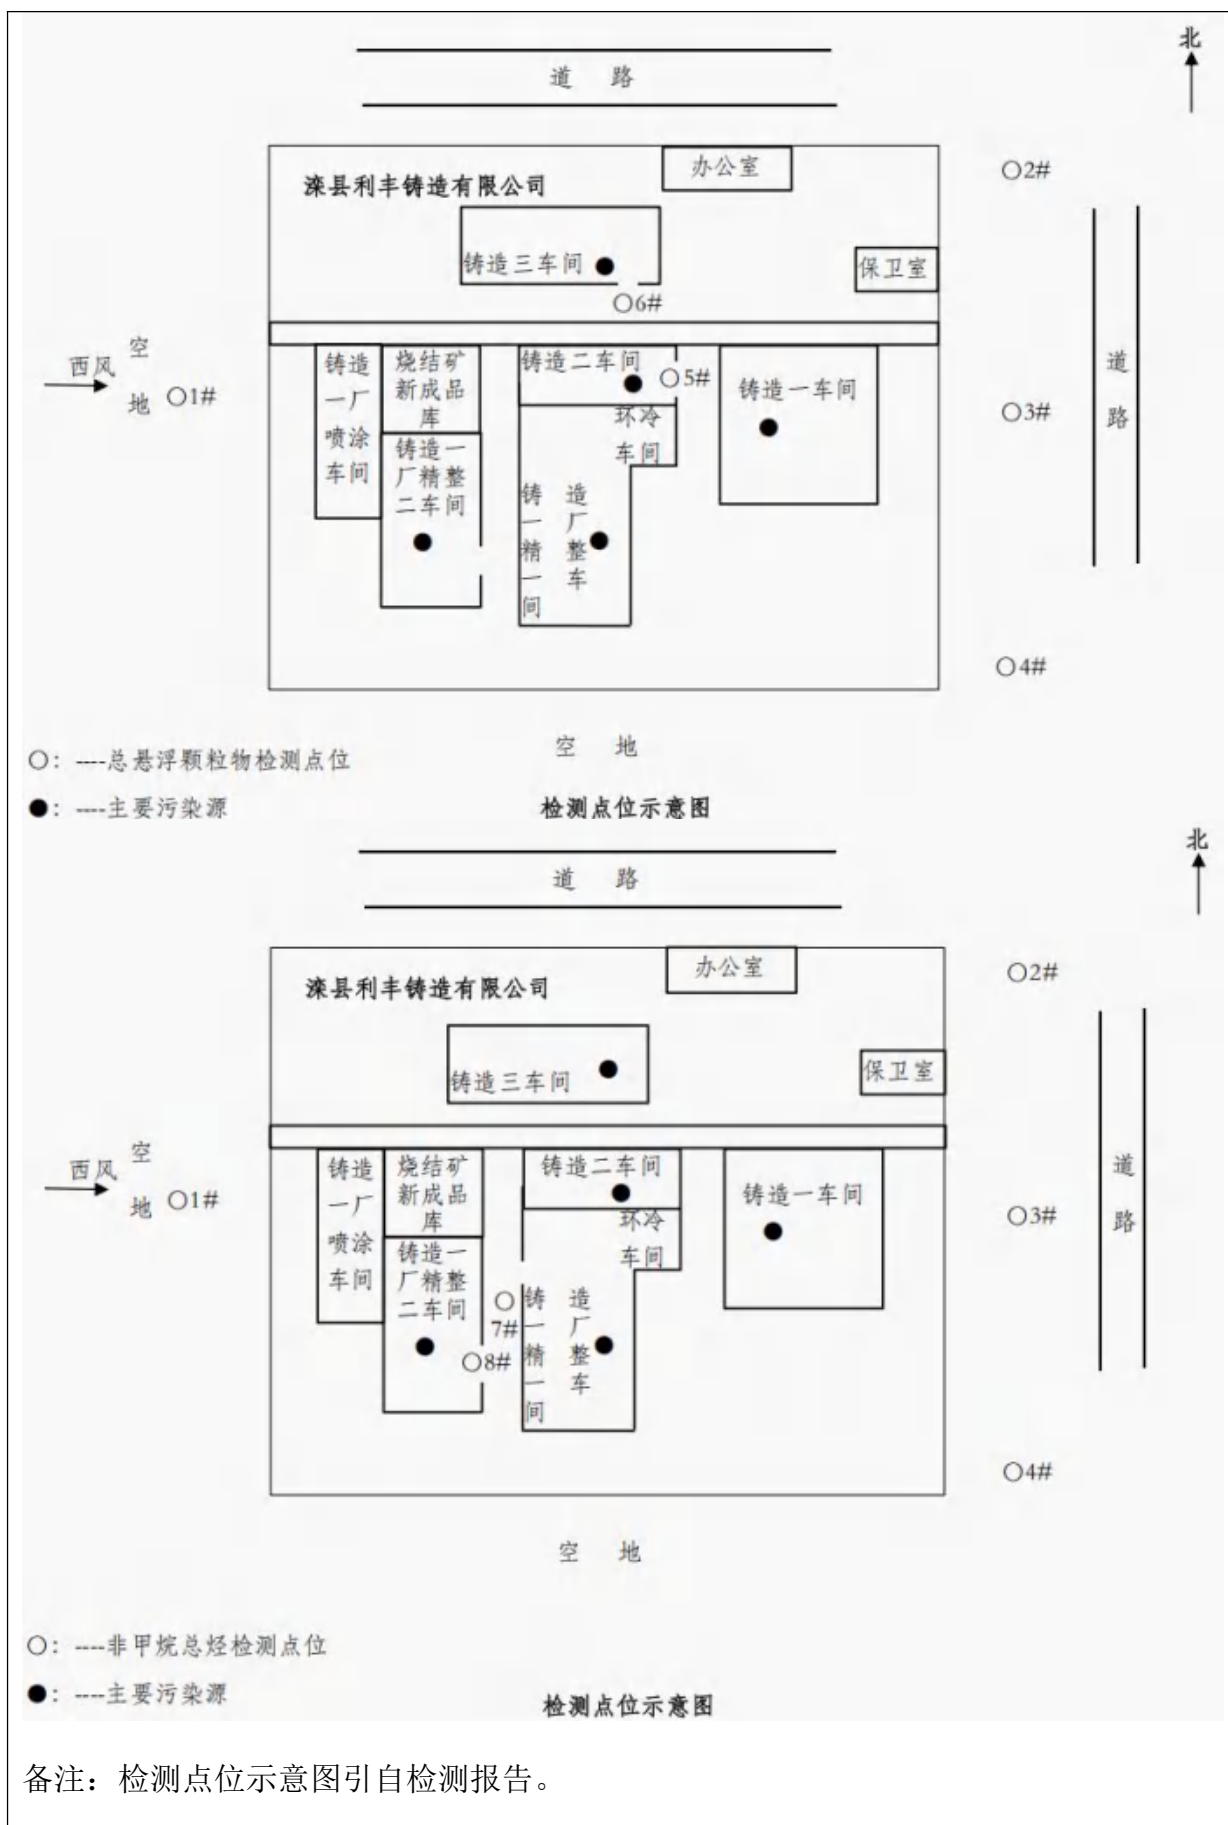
北

道　路

滦县利丰铸造有限公司

办公室

○2#

铸造三车间

○6#

保卫室

西风

空地 ○1#

铸造一厂喷涂车间

烧结矿新成品库

铸造一厂精整二车间

铸造二车间

○5#

环冷车间

铸造一厂精整一车间

铸造一车间

○3#

道路

○4#

空　地

○：----总悬浮颗粒物检测点位

●：----主要污染源

检测点位示意图

北

道　路

滦县利丰铸造有限公司

办公室

○2#

铸造三车间

保卫室

西风

空地 ○1#

铸造一厂喷涂车间

烧结矿新成品库

铸造一厂精整二车间

铸造二车间

环冷车间

○7#

○8#

铸造一厂精整一车间

铸造一车间

○3#

道路

○4#

空　地

○：----非甲烷总烃检测点位

●：----主要污染源

检测点位示意图

备注：检测点位示意图引自检测报告。